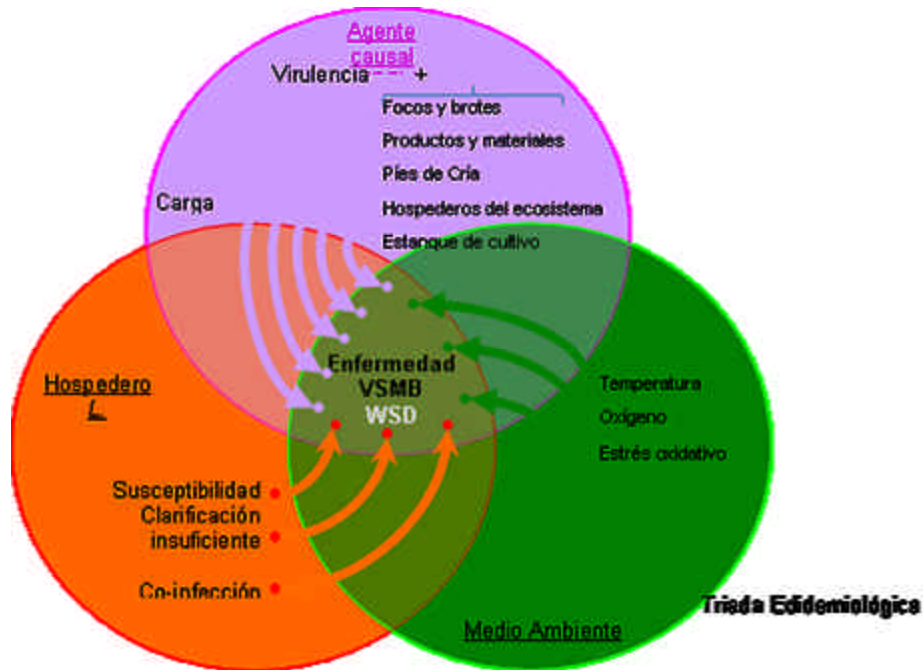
Agente causal

Virulencia +

Focos y brotes

Productos y materiales

Pies de Cría

Hospederos del ecosistema

Estanque de cultivo

Carga

Hospedero

L.

Enfermedad VSMB WSD

Temperatura

Oxígeno

Estrés oxidativo

Susceptibilidad

Clarificación insuficiente

Co-infección

Medio Ambiente

Triada Epidemiológica